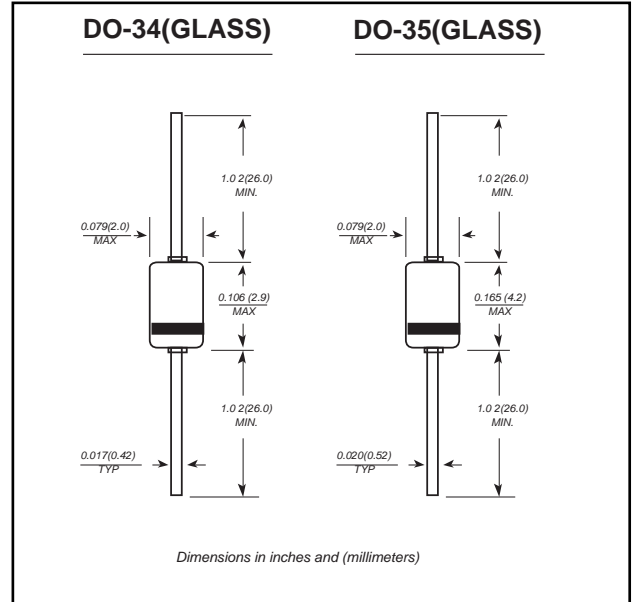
DO-34(GLASS)

DO-35(GLASS)

1.0 2(26.0)
MIN.

0.079(2.0)
MAX

0.106 (2.9)
MAX

1.0 2(26.0)
MIN.

0.017(0.42)
TYP

1.0 2(26.0)
MIN.

0.079(2.0)
MAX

0.165 (4.2)
MAX

1.0 2(26.0)
MIN.

0.020(0.52)
TYP

Dimensions in inches and (millimeters)